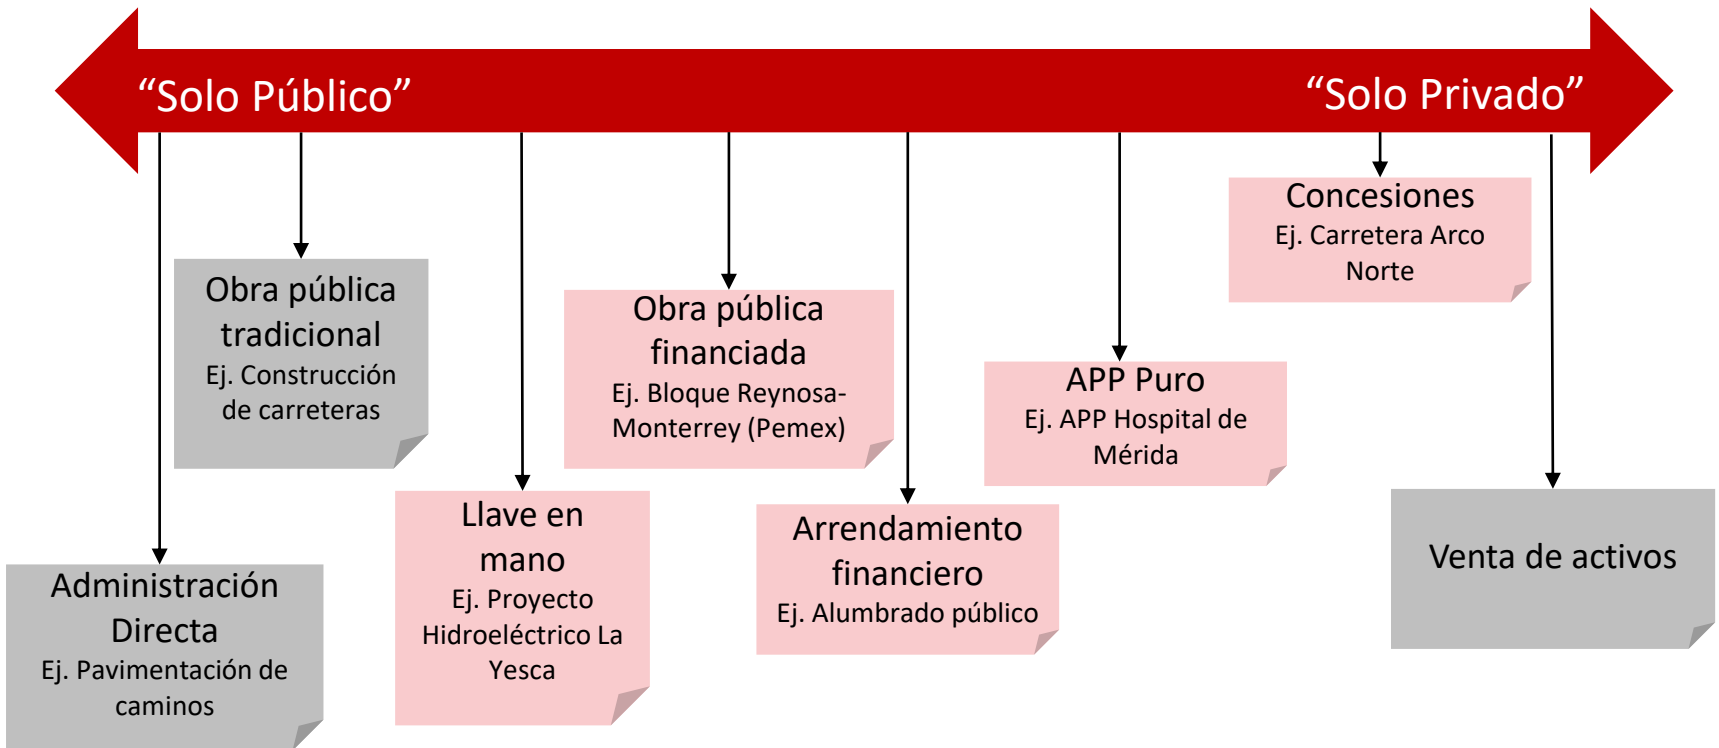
“Solo Público”

“Solo Privado”

Obra pública tradicional
Ej. Construcción de carreteras

Obra pública financiada
Ej. Bloque Reynosa-Monterrey (Pemex)

Concesiones
Ej. Carretera Arco Norte

APP Puro
Ej. APP Hospital de Mérida

Administración Directa
Ej. Pavimentación de caminos

Llave en mano
Ej. Proyecto Hidroeléctrico La Yesca

Arrendamiento financiero
Ej. Alumbrado público

Venta de activos